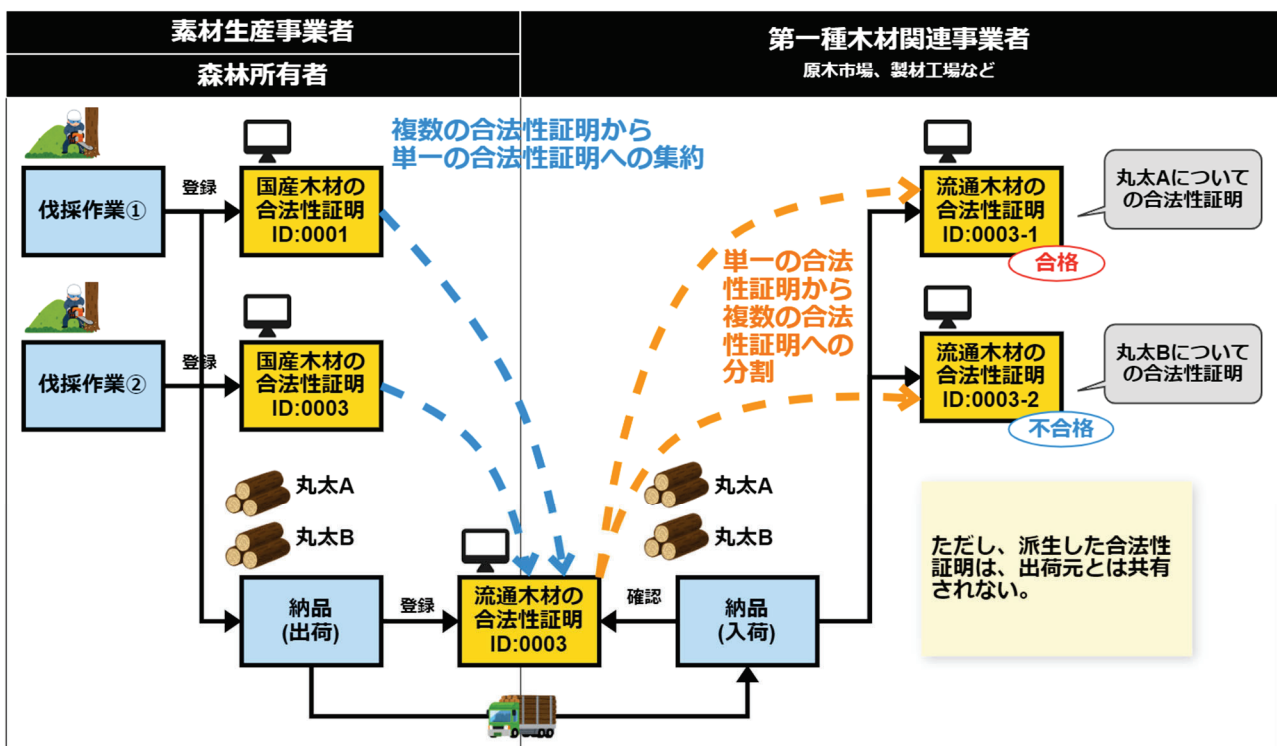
素材生産事業者

森林所有者

第一種木材関連事業者

原木市場、製材工場など

複数の合法性証明から単一の合法性証明への集約

伐採作業①

登録

国産木材の合法性証明 ID:0001

伐採作業②

登録

国産木材の合法性証明 ID:0003

丸太A

丸太B

納品 (出荷)

登録

流通木材の合法性証明 ID:0003

確認

納品 (入荷)

丸太A

丸太B

単一の合法性証明から複数の合法性証明への分割

流通木材の合法性証明 ID:0003-1

丸太Aについての合法性証明

合格

流通木材の合法性証明 ID:0003-2

丸太Bについての合法性証明

不合格

ただし、派生した合法性証明は、出荷元とは共有されない。